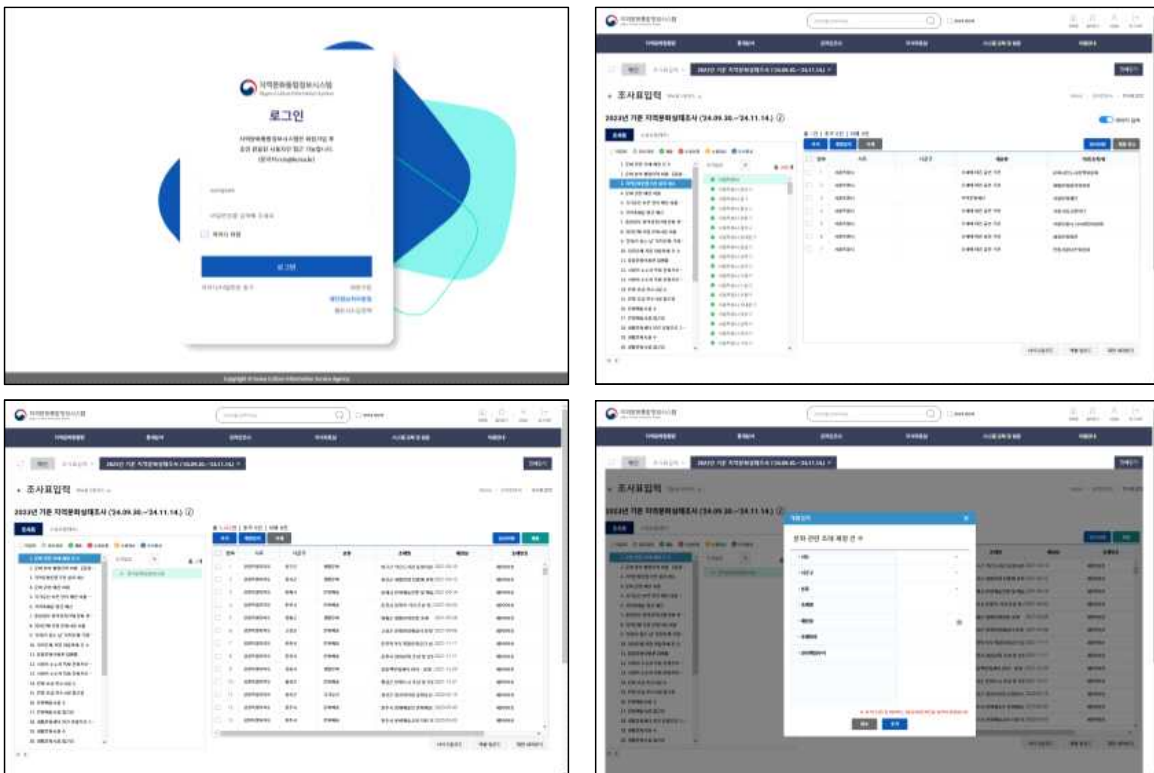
지역문화통합정보시스템

로그인

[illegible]

로그인

개인정보처리방침

Copyright © Korea Culture Information Service Agency

지역문화통합정보시스템

조사표입력

2023년 기준 지역문화실태조사 ('24.09.30.~'24.11.14.)

조사표입력

2023년 기준 지역문화실태조사 ('24.09.30.~'24.11.14.)

조사표입력

2023년 기준 지역문화실태조사 ('24.09.30.~'24.11.14.)

문화 관련 조례 제정 건 수